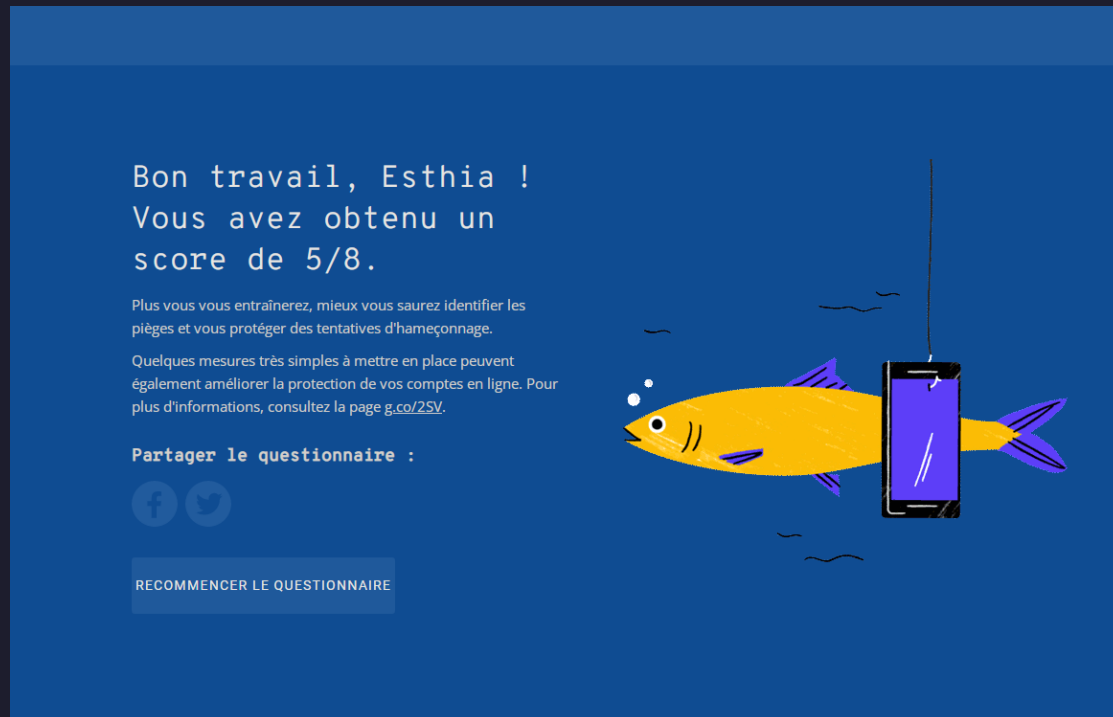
Bon travail, Esthia ! Vous avez obtenu un score de 5/8.

Plus vous vous entraînerez, mieux vous saurez identifier les pièges et vous protéger des tentatives d'hameçonnage.

Quelques mesures très simples à mettre en place peuvent également améliorer la protection de vos comptes en ligne. Pour plus d'informations, consultez la page g.co/2SV.

Partager le questionnaire :

RECOMMENCER LE QUESTIONNAIRE